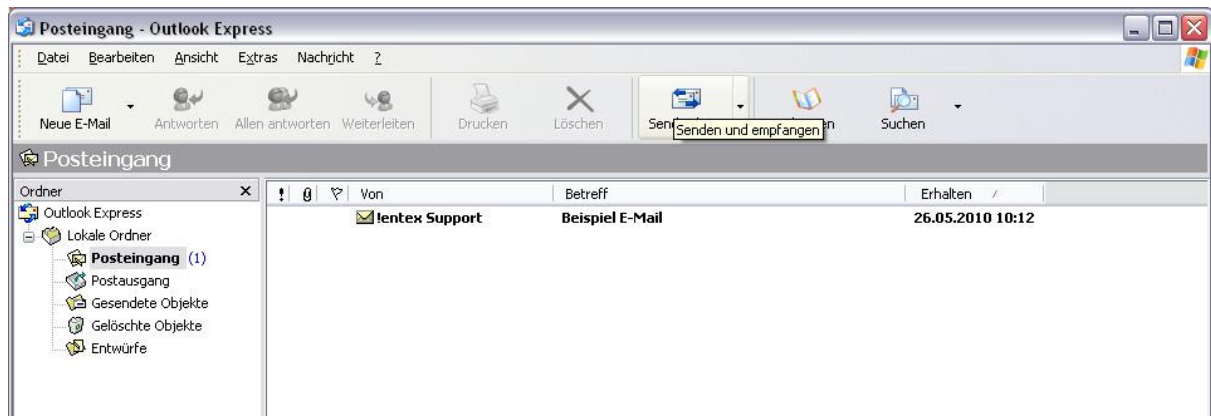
Posteingang - Outlook Express

Datei Bearbeiten Ansicht Extras Nachricht ?

Neue E-Mail Antworten Allen antworten Weiterleiten Drucken Löschen Sen Senden und empfangen n Suchen

Posteingang

Ordner ×

Outlook Express
Lokale Ordner
Posteingang (1)
Postausgang
Gesendete Objekte
Gelöschte Objekte
Entwürfe

| ! | 0 | ▽ | Von | Betreff | Erhalten / |
|---|---|---|---|---|---|
| | | | !entex Support | Beispiel E-Mail | 26.05.2010 10:12 |